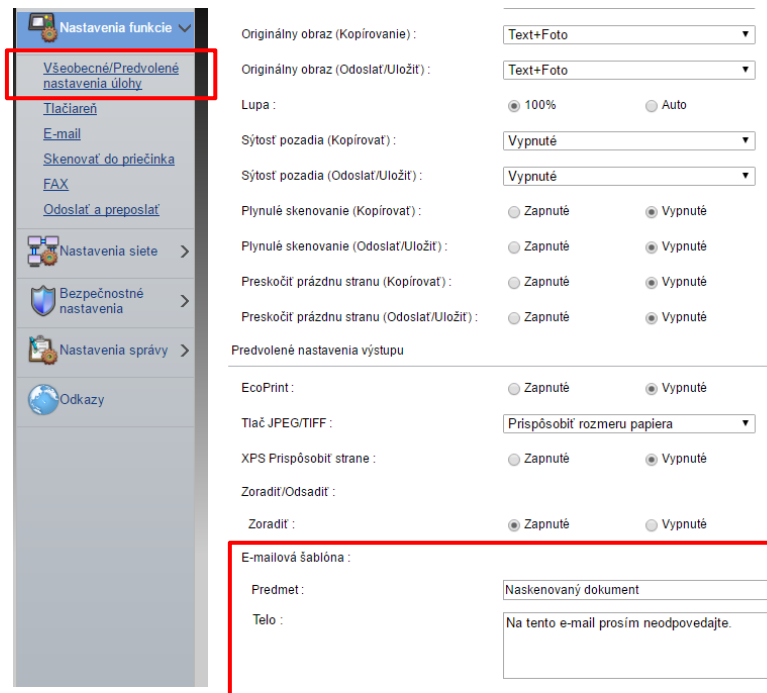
Nastavenia funkcie

Všeobecné/Predvolené nastavenia úlohy

Tlačiareň

E-mail

Skenovať do priečinka

FAX

Odoslať a preposlať

Nastavenia siete

Bezpečnostné nastavenia

Nastavenia správy

Odkazy

Originálny obraz (Kopírovanie) : Text+Foto

Originálny obraz (Odoslať/Uložiť) : Text+Foto

Lupa : 100% Auto

Sýtosť pozadia (Kopírovať) : Vypnuté

Sýtosť pozadia (Odoslať/Uložiť) : Vypnuté

Plynulé skenovanie (Kopírovať) : Zapnuté Vypnuté

Plynulé skenovanie (Odoslať/Uložiť) : Zapnuté Vypnuté

Preskočiť prázdnu stranu (Kopírovať) : Zapnuté Vypnuté

Preskočiť prázdnu stranu (Odoslať/Uložiť) : Zapnuté Vypnuté

Predvolené nastavenia výstupu

EcoPrint : Zapnuté Vypnuté

Tlač JPEG/TIFF : Prispôsobiť rozmeru papiera

XPS Prispôsobiť strane : Zapnuté Vypnuté

Zoradiť/Odsadiť :

Zoradiť : Zapnuté Vypnuté

E-mailová šablóna :

Predmet : Naskenovaný dokument

Telo : Na tento e-mail prosím neodpovedajte.